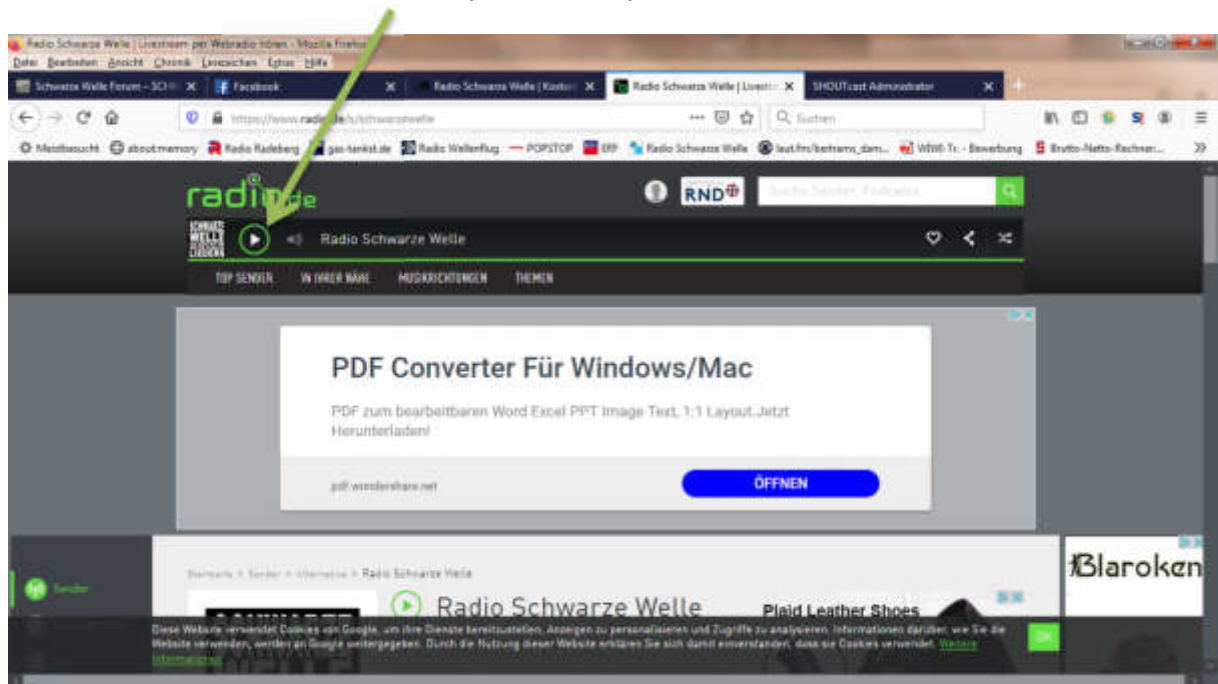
Radio Schwarze Welle | Livestream per Webradio hören - Mozilla Firefox
Datei Bearbeiten Ansicht Chronik Lesezeichen Extras Hilfe
Schwarze Welle Forum – SCH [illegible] ×
Facebook ×
Radio Schwarze Welle | Kosten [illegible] ×
Radio Schwarze Welle | Livestr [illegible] ×
SHOUTcast Administrator ×
https://www.radio.de/s/schwarzewelle
Suchen
Meistbesucht about:memory Radio Radeberg gas-tankstsl.de Radio Wellenflug POPSTOP ERF Radio Schwarze Welle laut.fm/bettsems_dam... WWE-Tr. - Bewerbung Brutto-Netto-Rechner...
radio.de
RND
Suche Sender, Podcasts
Radio Schwarze Welle
TOP SENDER IN IHRER NÄHE MUSIKRICHTUNGEN THEMEN
PDF Converter Für Windows/Mac
PDF zum bearbeitbaren Word Excel PPT Image Text, 1:1 Layout.Jetzt Herunterladen!
pdf.wondershare.net
ÖFFNEN
Startseite > Sender > Alternative > Radio Schwarze Welle
Radio Schwarze Welle
Plaid Leather Shoes
Blaroken
Sender
Diese Website verwendet Cookies von Google, um ihre Dienste bereitzustellen, Anzeigen zu personalisieren und Zugriffe zu analysieren. Informationen darüber, wie Sie die Website verwenden, werden an Google weitergegeben. Durch die Nutzung dieser Website erklären Sie sich damit einverstanden, dass sie Cookies verwendet. Weitere Informationen
OK